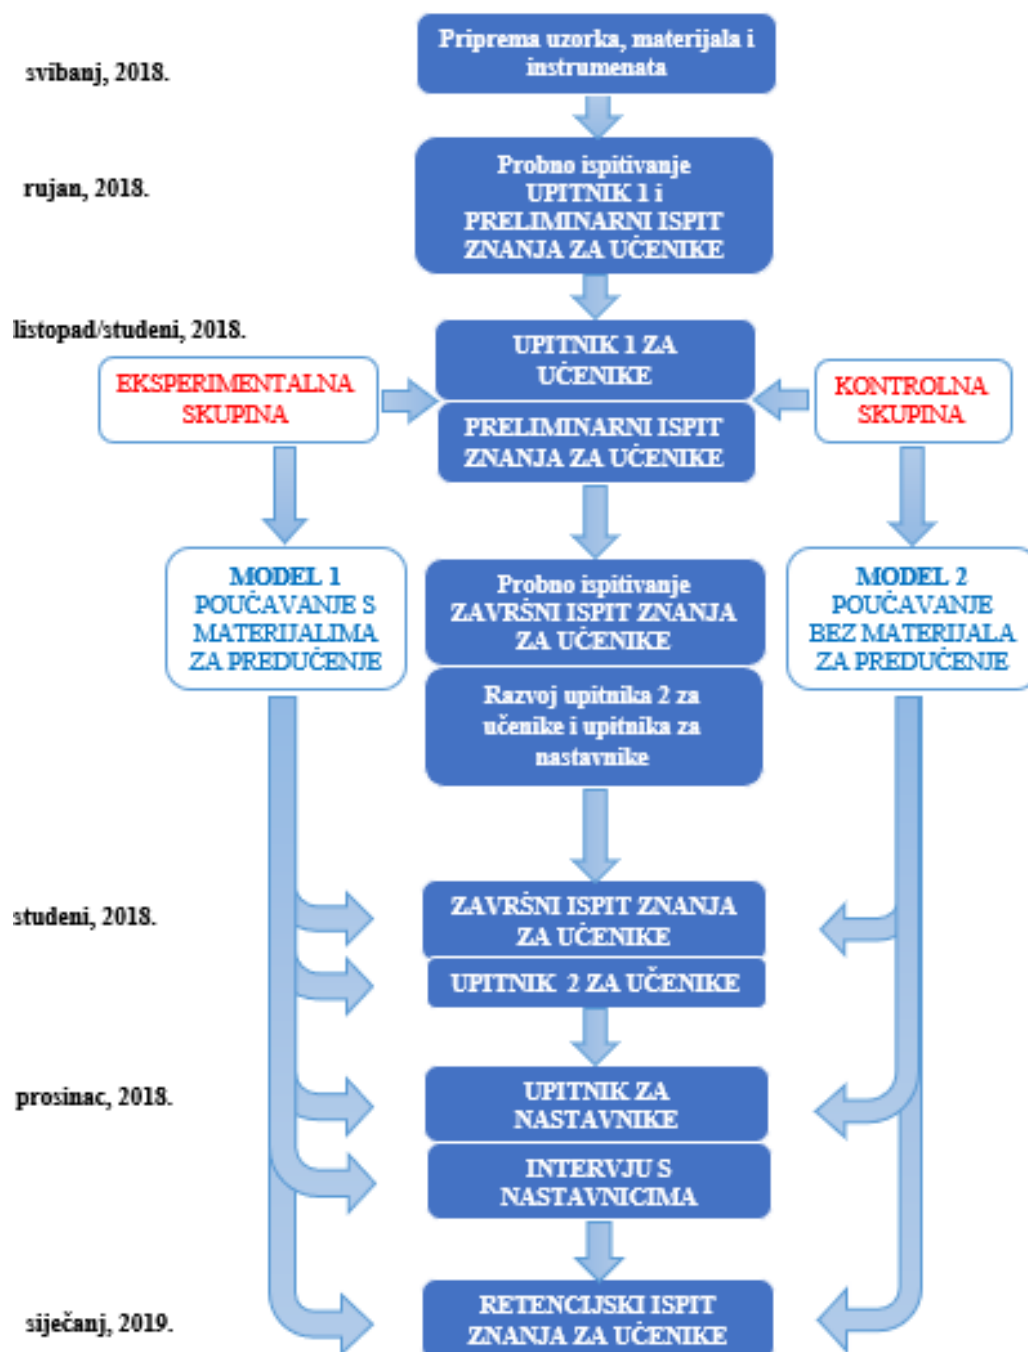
svibanj, 2018.

Priprema uzorka, materijala i instrumenata

rujan, 2018.

Probno ispitivanje UPITNIK 1 i PRELIMINARNI ISPIT ZNANJA ZA UČENIKE

listopad/studeni, 2018.

EKSPERIMENTALNA SKUPINA

UPITNIK 1 ZA UČENIKE

PRELIMINARNI ISPIT ZNANJA ZA UČENIKE

KONTROLNA SKUPINA

MODEL 1 POUČAVANJE S MATERIJALIMA ZA PREDUČENJE

Probno ispitivanje ZAVRŠNI ISPIT ZNANJA ZA UČENIKE

Razvoj upitnika 2 za učenike i upitnika za nastavnike

MODEL 2 POUČAVANJE BEZ MATERIJALA ZA PREDUČENJE

studeni, 2018.

ZAVRŠNI ISPIT ZNANJA ZA UČENIKE

UPITNIK 2 ZA UČENIKE

prosinac, 2018.

UPITNIK ZA NASTAVNIKE

INTERVJU S NASTAVNICIMA

siječanj, 2019.

RETENCIJSKI ISPIT ZNANJA ZA UČENIKE